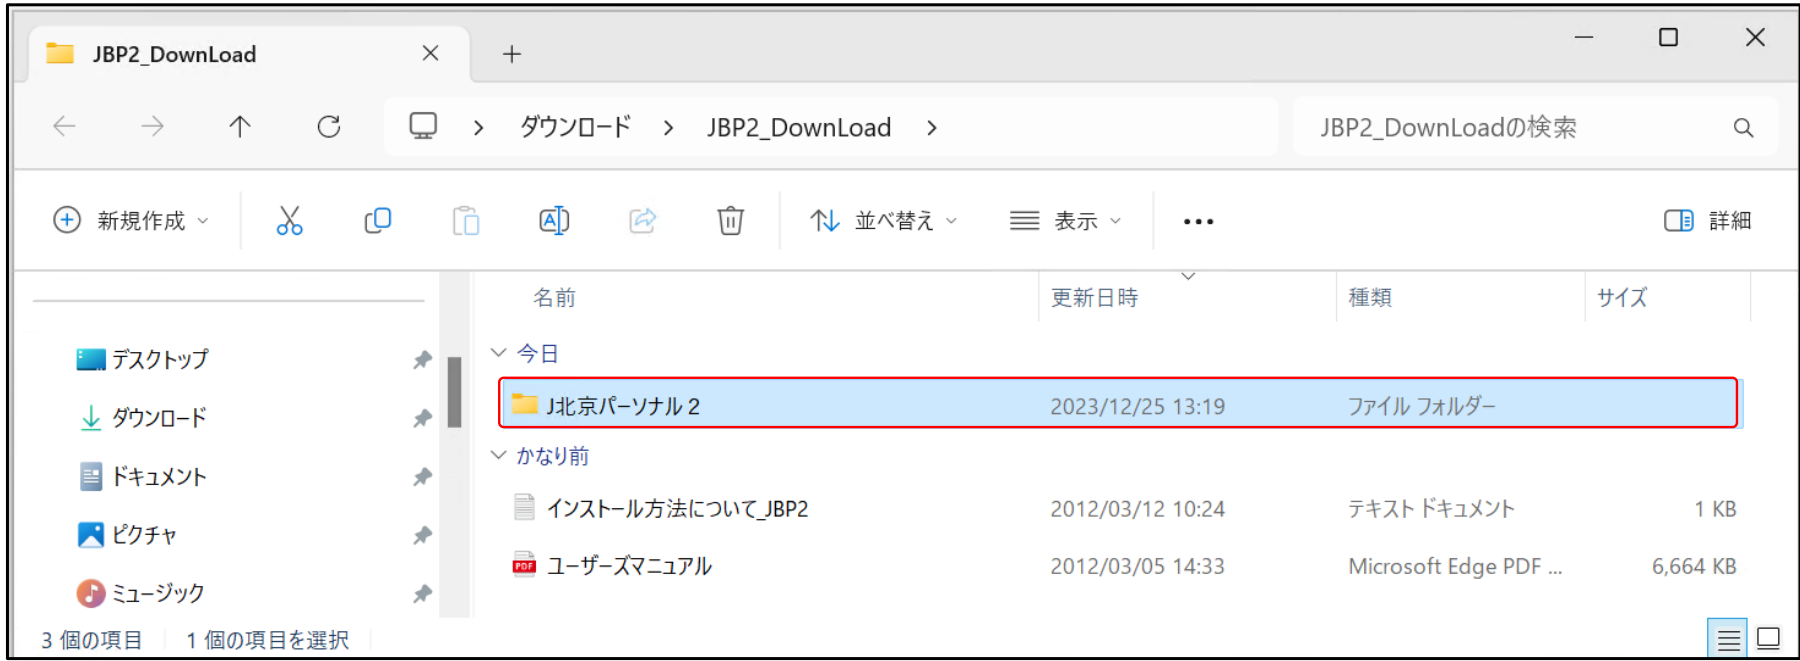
JBP2_DownLoad ×
+

ダウンロード > JBP2_DownLoad >
JBP2_DownLoadの検索

新規作成 並べ替え 表示 ••• 詳細

デスクトップ
ダウンロード
ドキュメント
ピクチャ
ミュージック

| 名前 | 更新日時 | 種類 | サイズ |
|---|---|---|---|
| 今日 | | | |
| J北京パーソナル 2 | 2023/12/25 13:19 | ファイル フォルダー | |
| かなり前 | | | |
| インストール方法について_JBP2 | 2012/03/12 10:24 | テキスト ドキュメント | 1 KB |
| ユーザーズマニュアル | 2012/03/05 14:33 | Microsoft Edge PDF ... | 6,664 KB |

3 個の項目 1 個の項目を選択